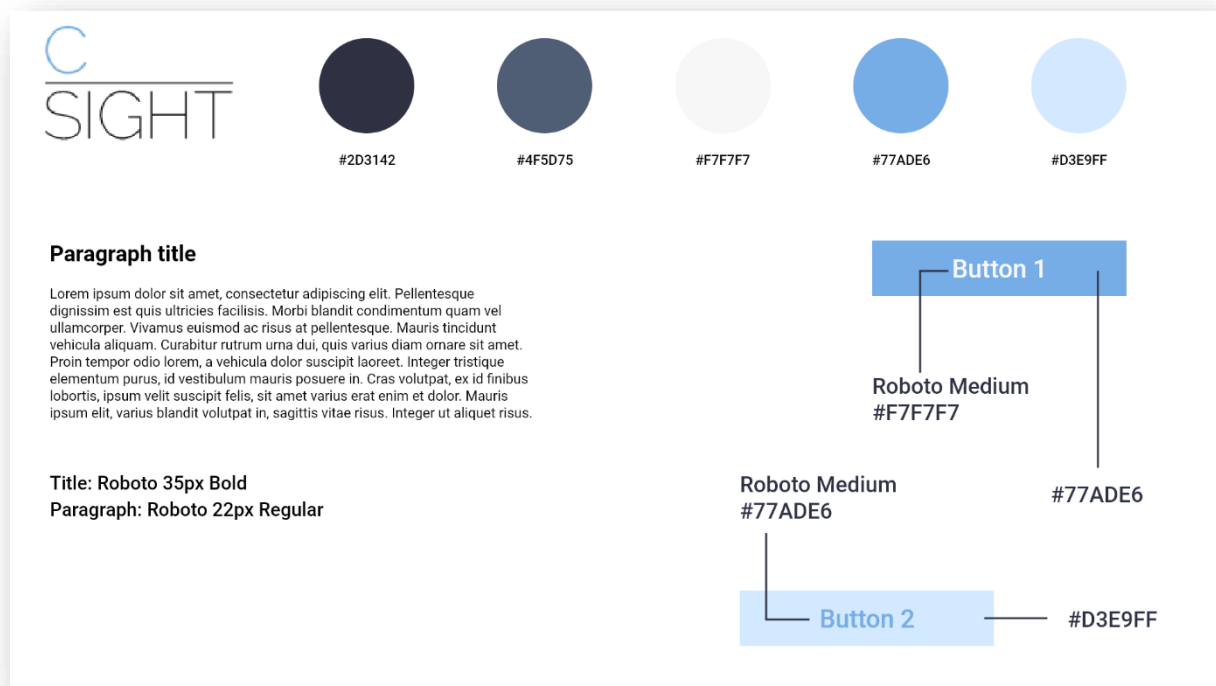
C
SIGHT

#2D3142

#4F5D75

#F7F7F7

#77ADE6

#D3E9FF

Paragraph title

Lorem ipsum dolor sit amet, consectetur adipiscing elit. Pellentesque dignissim est quis ultricies facilisis. Morbi blandit condimentum quam vel ullamcorper. Vivamus euismod ac risus at pellentesque. Mauris tincidunt vehicula aliquam. Curabitur rutrum urna dui, quis varius diam ornare sit amet. Proin tempor odio lorem, a vehicula dolor suscipit laoreet. Integer tristique elementum purus, id vestibulum mauris posuere in. Cras volutpat, ex id finibus lobortis, ipsum velit suscipit felis, sit amet varius erat enim et dolor. Mauris ipsum elit, varius blandit volutpat in, sagittis vitae risus. Integer ut aliquet risus.

Title: Roboto 35px Bold
Paragraph: Roboto 22px Regular

Button 1

Roboto Medium
#F7F7F7

#77ADE6

Roboto Medium
#77ADE6

Button 2

#D3E9FF